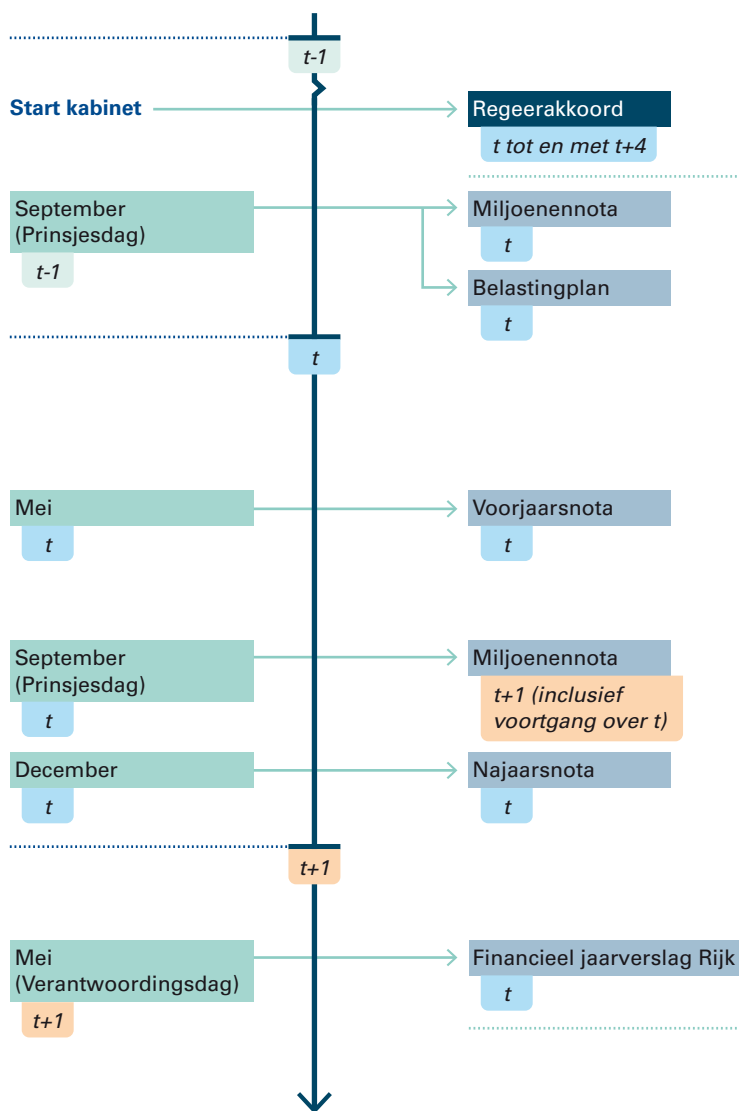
t-1

Start kabinet

Regeerakkoord
t tot en met t+4

September (Prinsjesdag)
t-1

Miljoenennota
t

Belastingplan
t

t

Mei
t

Voorjaarsnota
t

September (Prinsjesdag)
t

Miljoenennota
t+1 (inclusief voortgang over t)

December
t

Najaarsnota
t

t+1

Mei (Verantwoordingsdag)
t+1

Financieel jaarverslag Rijk
t